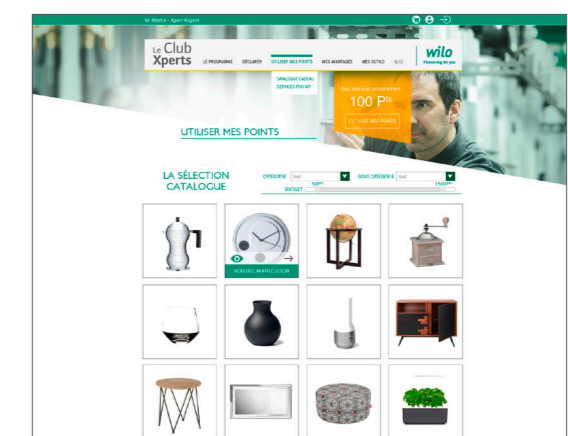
M. Martin - Agent Argent

Le Club Xperts

LE PROGRAMME
DÉCLARER
UTILISER MES POINTS
MES AVANTAGES
MES OUTILS
BLOG

CATALOGUE CADEAU
SERVICES PRO WP

wilo
Pioneering for you

Vous disposez actuellement :
100 P$^{ts}$
UTILISER MES POINTS

UTILISER MES POINTS

LA SÉLECTION CATALOGUE

CATÉGORIE Tout
SOUS CATÉGORIE Tout
BUDGET
500$^{pts}$
25000$^{pts}$

HORLOGE MURALE LEXON